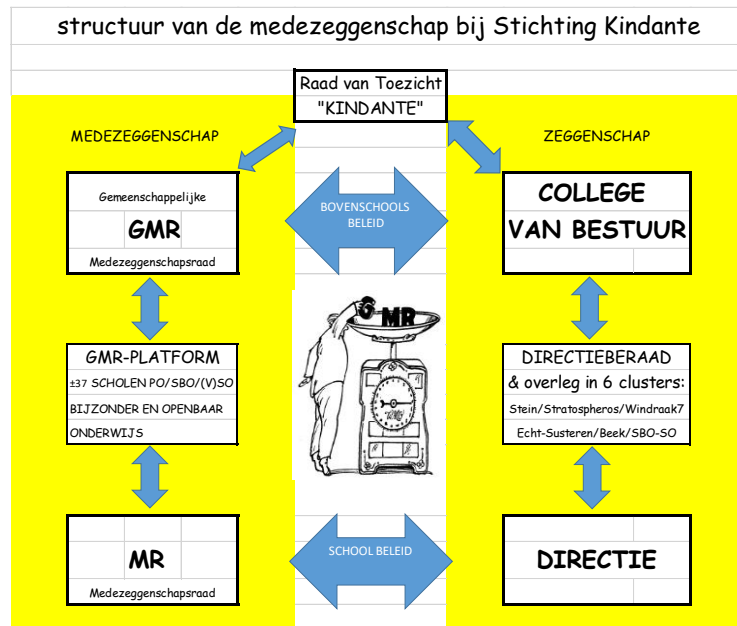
structuur van de medezeggenschap bij Stichting Kindante

Raad van Toezicht
"KINDANTE"

MEDEZEGGENSCHAP

ZEGGENSCHAP

Gemeenschappelijke
GMR
Medezeggenschapsraad

BOVENSCHOOLS BELEID

COLLEGE VAN BESTUUR

GMR-PLATFORM
±37 SCHOLEN PO/SBO/(V)SO
BIJZONDER EN OPENBAAR ONDERWIJS

G MR

DIRECTIEBERAAD
& overleg in 6 clusters:
Stein/Stratospheros/Windraak7
Echt-Susteren/Beek/SBO-SO

MR
Medezeggenschapsraad

SCHOOL BELEID

DIRECTIE